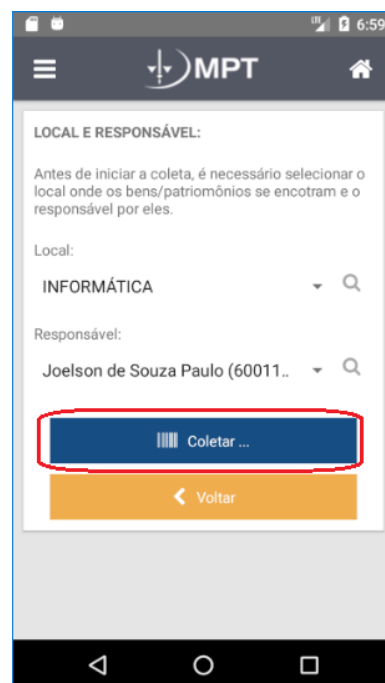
6:59

MPT

LOCAL E RESPONSÁVEL:

Antes de iniciar a coleta, é necessário selecionar o local onde os bens/patrimônios se encotram e o responsável por eles.

Local:

INFORMÁTICA

Responsável:

Joelson de Souza Paulo (60011..

Coletar ...

Voltar